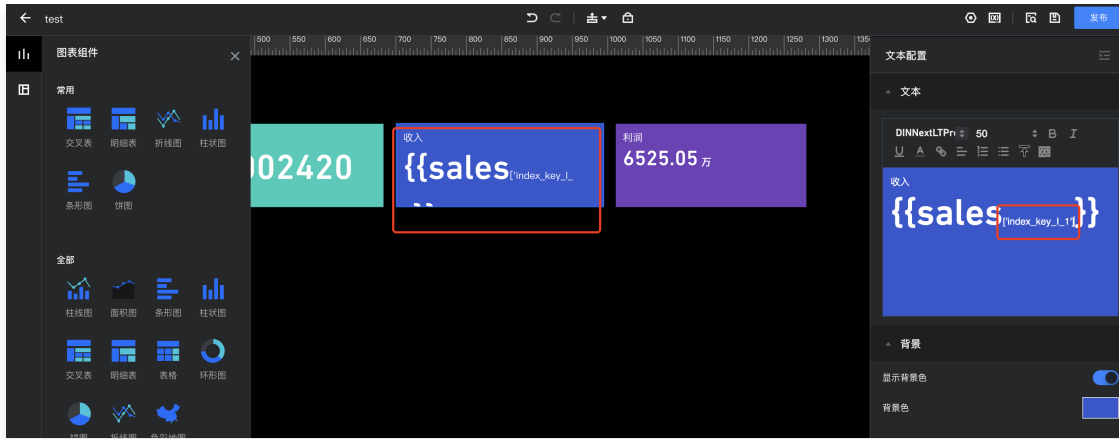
test

发布

图表组件

常用

交叉表 明细表 折线图 柱状图

条形图 饼图

全部

柱线图 面积图 条形图 柱状图

交叉表 明细表 表格 环形图

饼图 折线图 色彩地图

500 550 600 650 700 750 800 850 900 950 1000 1050 1100 1150 1200 1250 1300 135

002420

收入

{{sales['index_key_l_

}}

利润

6525.05 万

文本配置

文本

DINNextLTPr 50

收入

{{sales['index_key_l_1']}}

背景

显示背景色

背景色